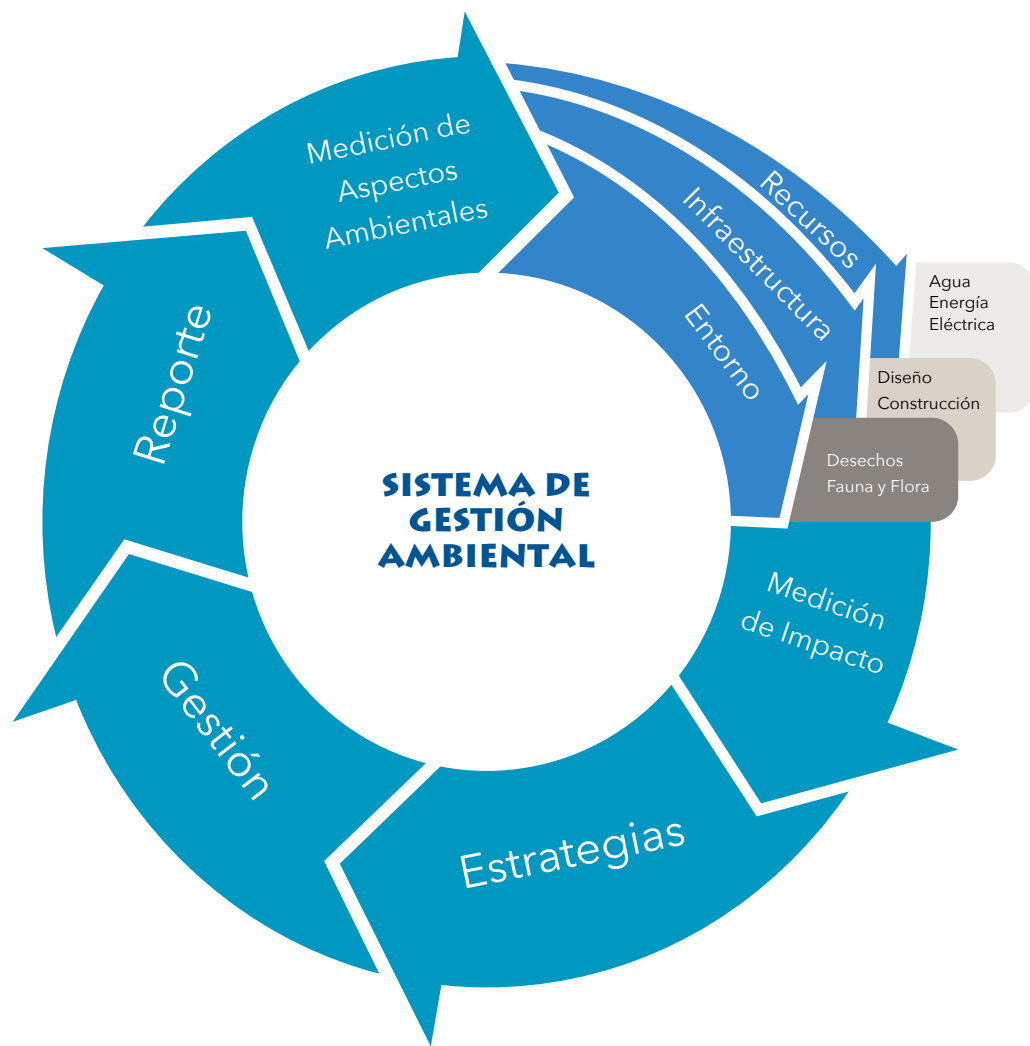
Medición de Aspectos Ambientales

Recursos

Infraestructura

Entorno

Agua
Energía Eléctrica

Diseño
Construcción

Desechos
Fauna y Flora

Medición de Impacto

Estrategias

Gestión

Reporte

SISTEMA DE GESTIÓN AMBIENTAL